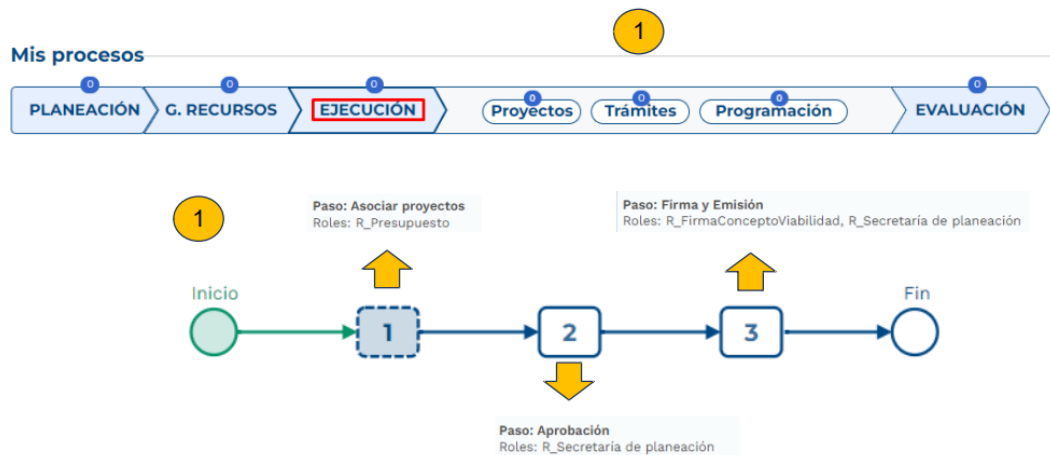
1

Mis procesos

0 PLANEACIÓN
0 G. RECURSOS
0 EJECUCIÓN
0 Proyectos
0 Trámites
0 Programación
0 EVALUACIÓN

1

Paso: Asociar proyectos
Roles: R_Presupuesto

Paso: Firma y Emisión
Roles: R_FirmaConceptoViabilidad, R_Secretaría de planeación

Inicio

1

2

3

Fin

Paso: Aprobación
Roles: R_Secretaría de planeación